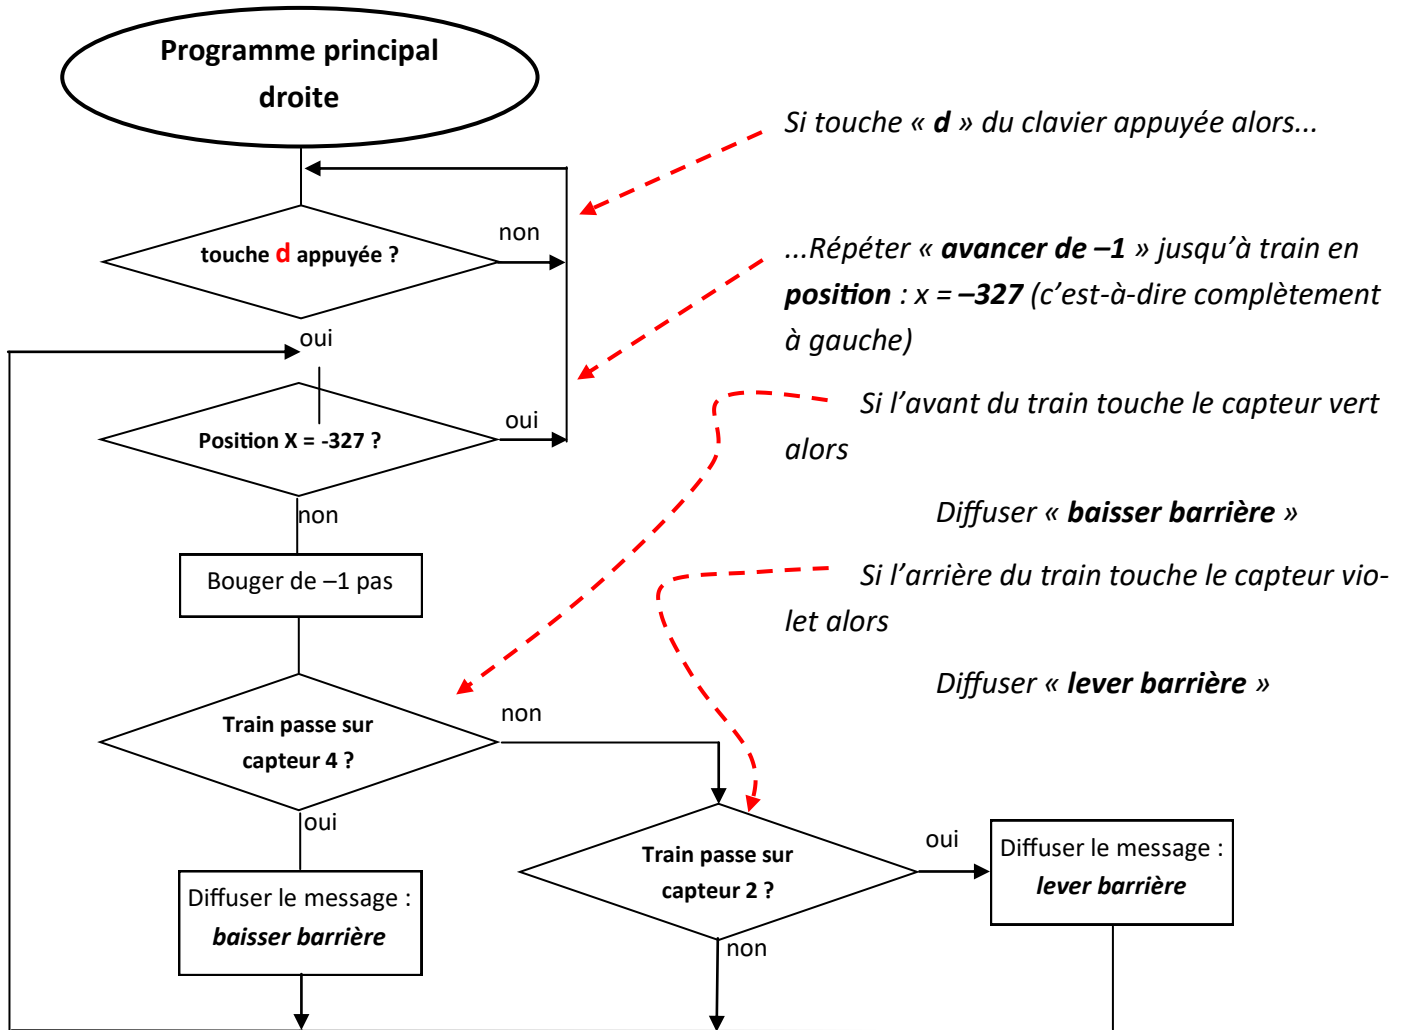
Programme principal droite

Si touche « **d** » du clavier appuyée alors...

touche d appuyée ?

non

...Répéter « **avancer de –1** » jusqu'à train en **position** : x = **–327** (c'est-à-dire complètement à gauche)

oui

Position X = -327 ?

oui

Si l'avant du train touche le capteur vert alors

non

Bouger de –1 pas

Diffuser « **baisser barrière** »

Si l'arrière du train touche le capteur violet alors

Diffuser « **lever barrière** »

Train passe sur capteur 4 ?

non

oui

Train passe sur capteur 2 ?

oui

Diffuser le message : **lever barrière**

Diffuser le message : **baisser barrière**

non